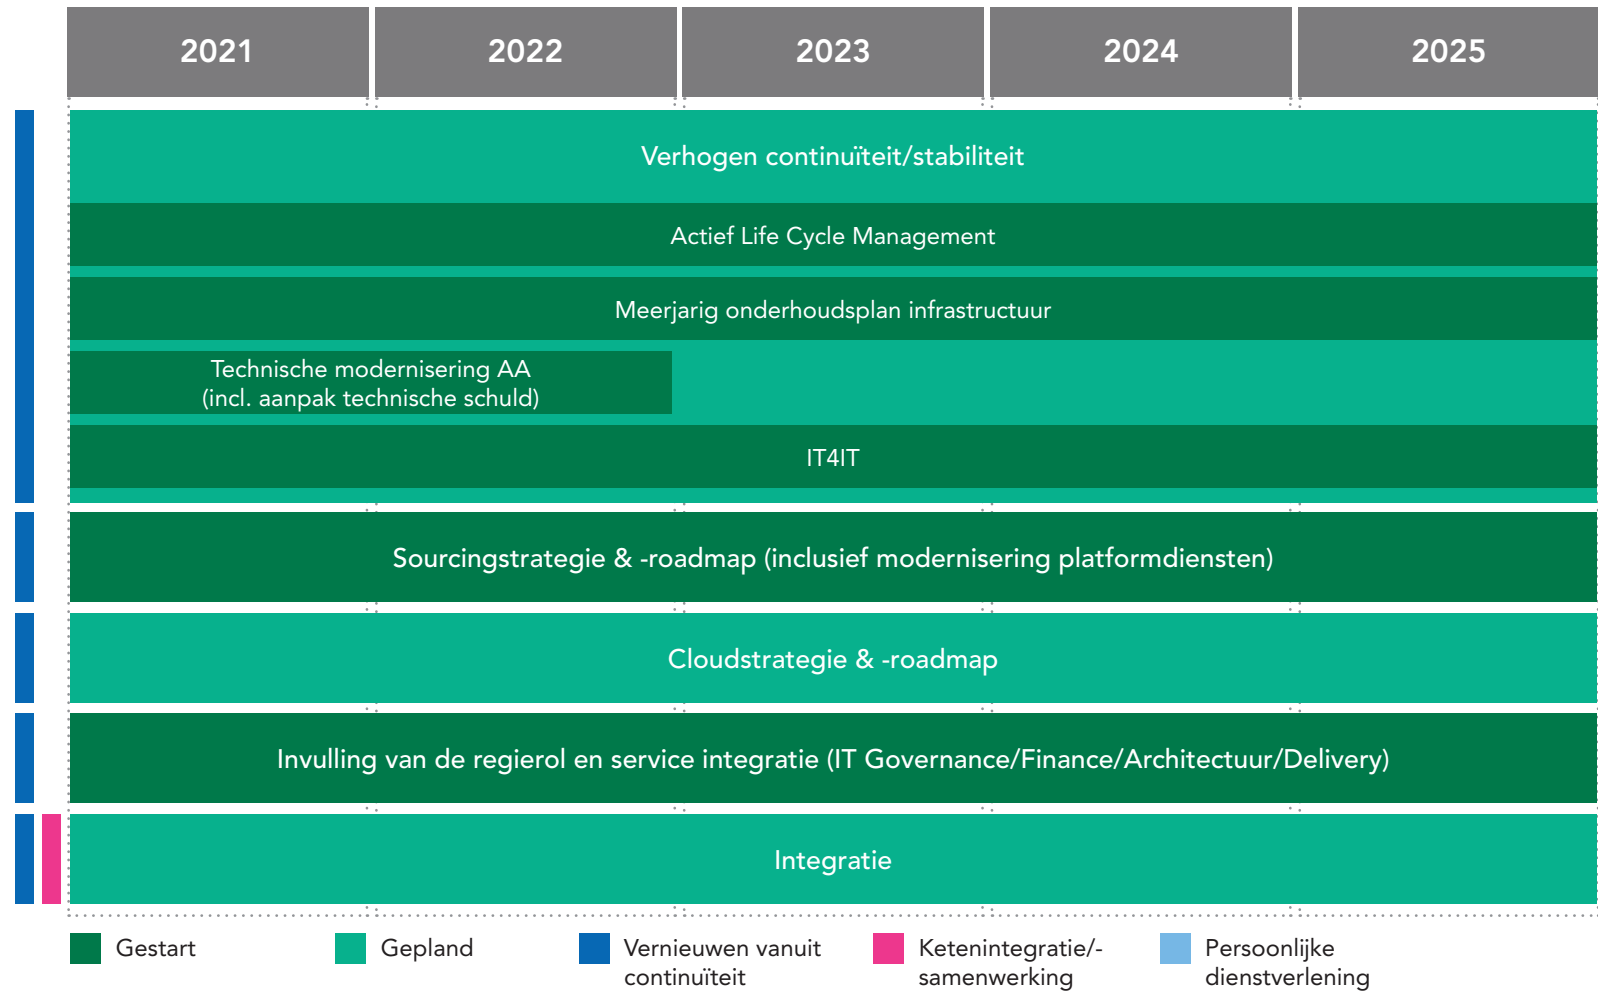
| 2021 | 2022 | 2023 | 2024 | 2025 |
|---|---|---|---|---|

Verhogen continuïteit/stabiliteit

Actief Life Cycle Management

Meerjarig onderhoudsplan infrastructuur

Technische modernisering AA (incl. aanpak technische schuld)

IT4IT

Sourcingstrategie & -roadmap (inclusief modernisering platformdiensten)

Cloudstrategie & -roadmap

Invulling van de regierol en service integratie (IT Governance/Finance/Architectuur/Delivery)

Integratie

Gestart

Gepland

Vernieuwen vanuit continuïteit

Ketenintegratie/-samenwerking

Persoonlijke dienstverlening